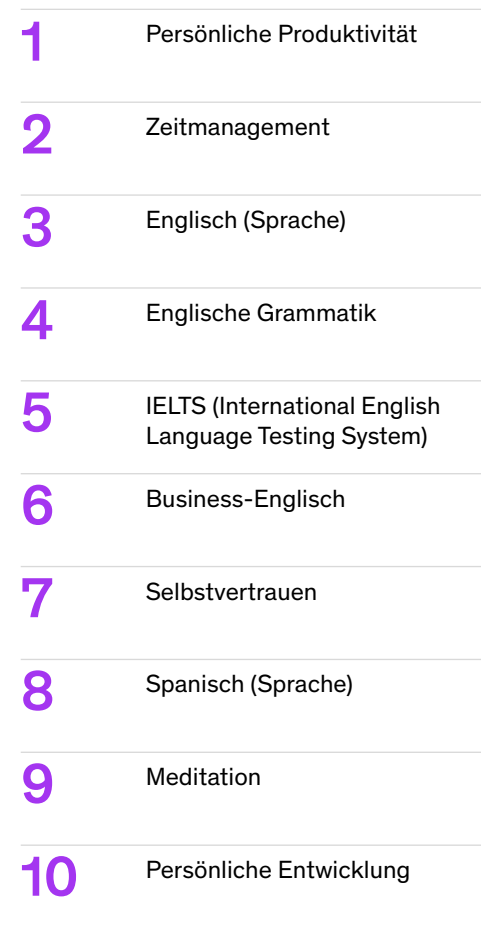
| | |
|---|---|
| 1 | Persönliche Produktivität |
| 2 | Zeitmanagement |
| 3 | Englisch (Sprache) |
| 4 | Englische Grammatik |
| 5 | IELTS (International English Language Testing System) |
| 6 | Business-Englisch |
| 7 | Selbstvertrauen |
| 8 | Spanisch (Sprache) |
| 9 | Meditation |
| 10 | Persönliche Entwicklung |